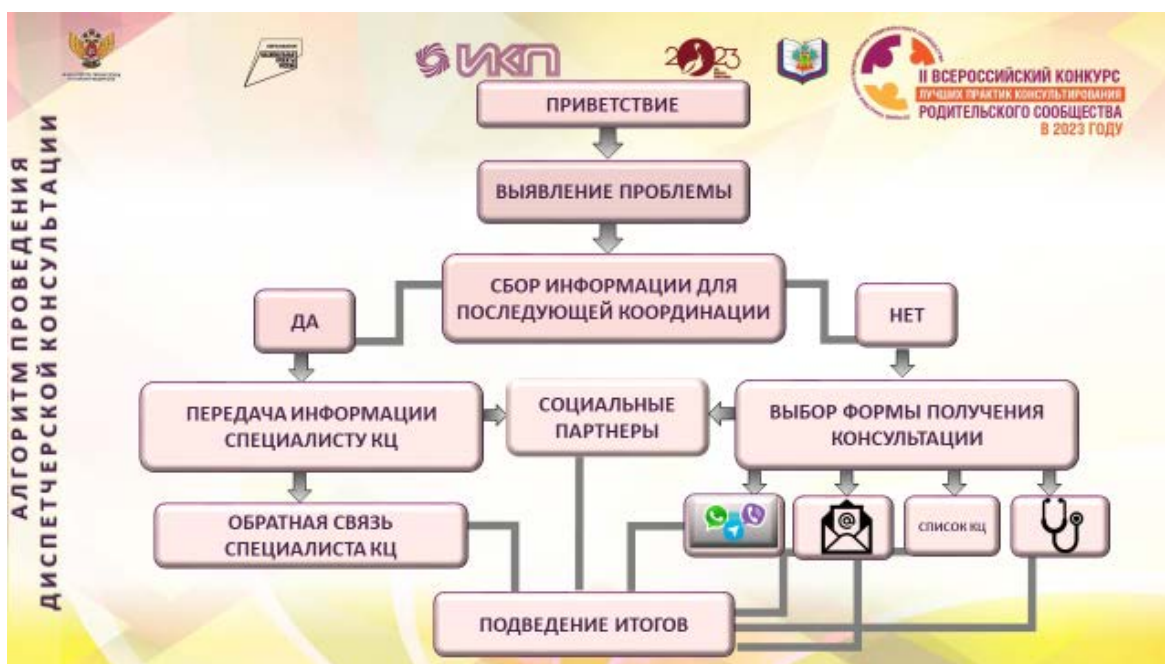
АЛГОРИТМ ПРОВЕДЕНИЯ ДИСПЕТЧЕРСКОЙ КОНСУЛЬТАЦИИ

ИКП

2023

II ВСЕРОССИЙСКИЙ КОНКУРС ЛУЧШИХ ПРАКТИК КОНСУЛЬТИРОВАНИЯ РОДИТЕЛЬСКОГО СООБЩЕСТВА В 2023 ГОДУ

ПРИВЕТСТВИЕ

ВЫЯВЛЕНИЕ ПРОБЛЕМЫ

СБОР ИНФОРМАЦИИ ДЛЯ ПОСЛЕДУЮЩЕЙ КООРДИНАЦИИ

ДА

НЕТ

ПЕРЕДАЧА ИНФОРМАЦИИ СПЕЦИАЛИСТУ КЦ

СОЦИАЛЬНЫЕ ПАРТНЕРЫ

ВЫБОР ФОРМЫ ПОЛУЧЕНИЯ КОНСУЛЬТАЦИИ

ОБРАТНАЯ СВЯЗЬ СПЕЦИАЛИСТА КЦ

СПИСОК КЦ

ПОДВЕДЕНИЕ ИТОГОВ